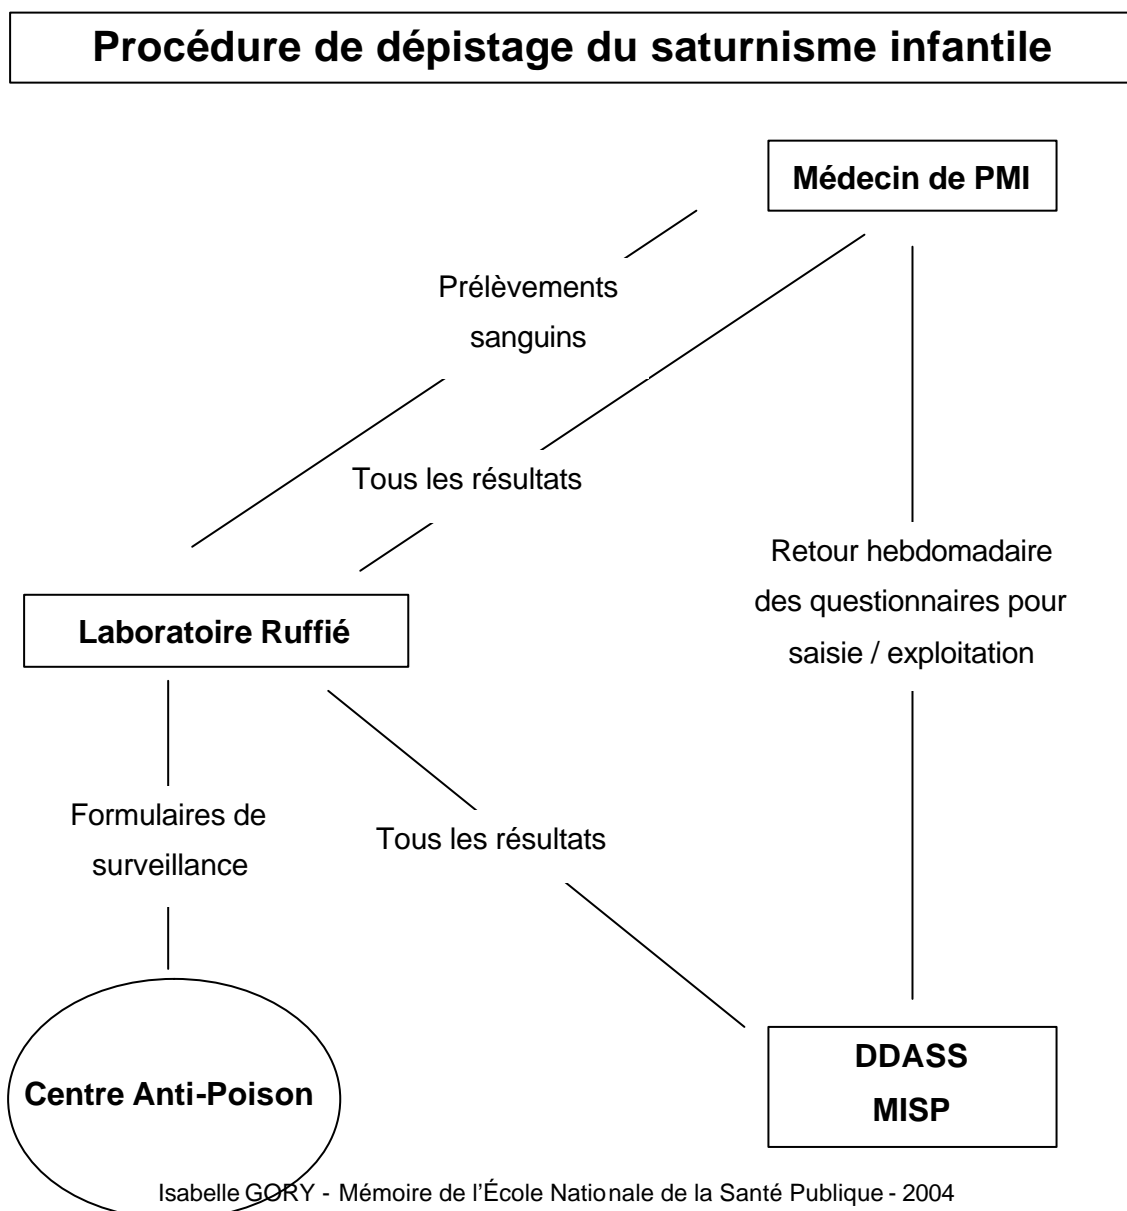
Procédure de dépistage du saturnisme infantile

Médecin de PMI

Prélèvements sanguins

Tous les résultats

Retour hebdomadaire des questionnaires pour saisie / exploitation

Laboratoire Ruffié

Formulaires de surveillance

Tous les résultats

Centre Anti-Poison

DDASS
MISP

Isabelle GORY - Mémoire de l'École Nationale de la Santé Publique - 2004